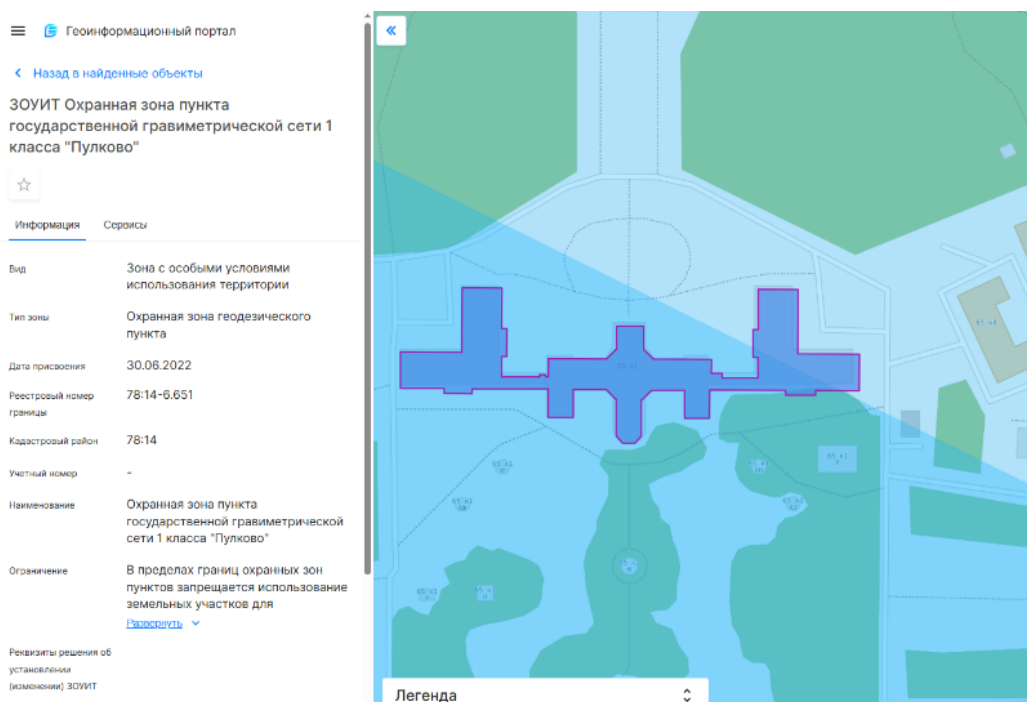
Геоинформационный портал

Назад в найденные объекты

ЗОУИТ Охранная зона пункта государственной гравиметрической сети 1 класса "Пулково"

Информация Сервисы

| | |
|---|---|
| Вид | Зона с особыми условиями использования территории |
| Тип зоны | Охранная зона геодезического пункта |
| Дата присвоения | 30.06.2022 |
| Реестровый номер границы | 78:14-6.651 |
| Кадастровый район | 78:14 |
| Учетный номер | - |
| Наименование | Охранная зона пункта государственной гравиметрической сети 1 класса "Пулково" |
| Ограничение | В пределах границ охранных зон пунктов запрещается использование земельных участков для |

Развернуть

Реквизиты решения об установлении (изменении) ЗОУИТ

«

Легенда